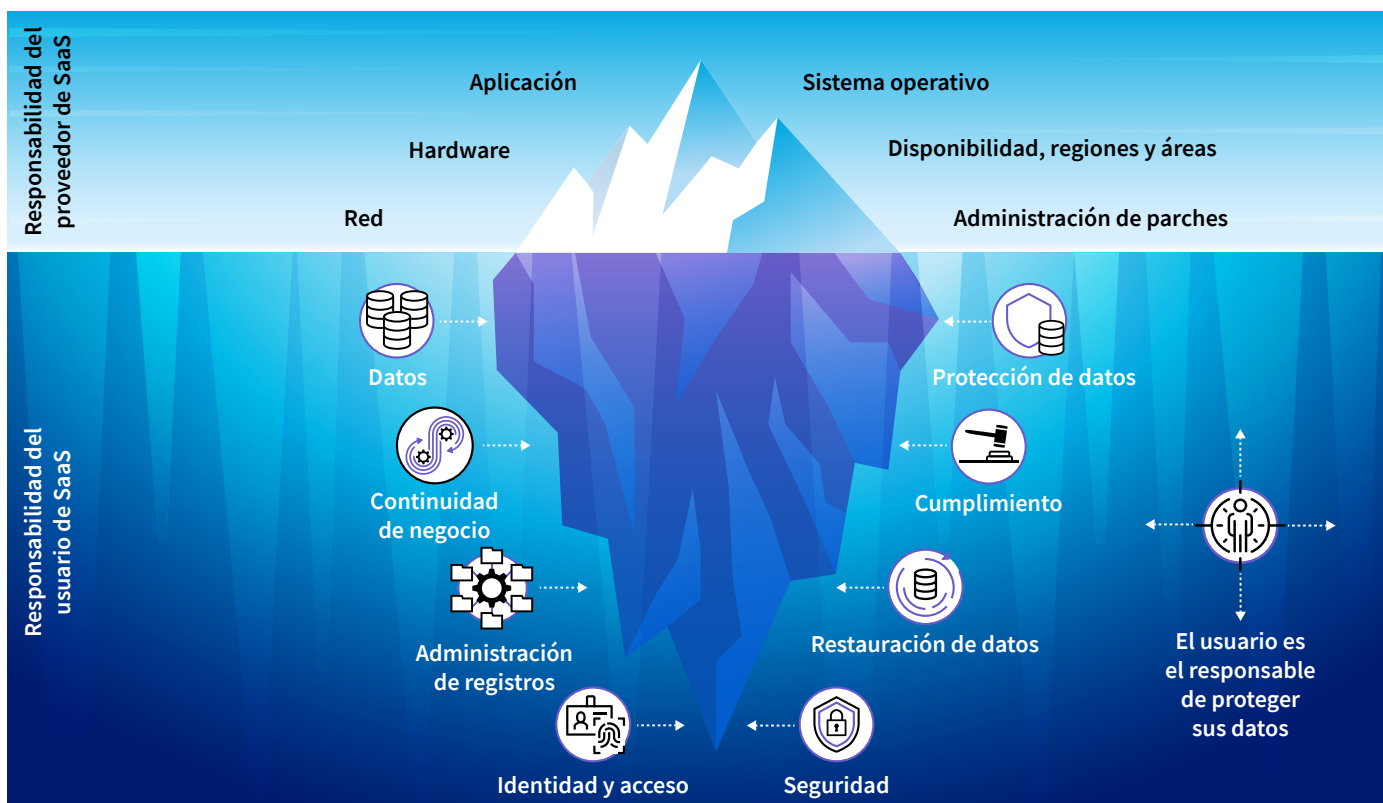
Responsabilidad del proveedor de SaaS

Aplicación

Sistema operativo

Hardware

Disponibilidad, regiones y áreas

Red

Administración de parches

Responsabilidad del usuario de SaaS

Datos

Protección de datos

Continuidad de negocio

Cumplimiento

Administración de registros

Restauración de datos

El usuario es el responsable de proteger sus datos

Identidad y acceso

Seguridad